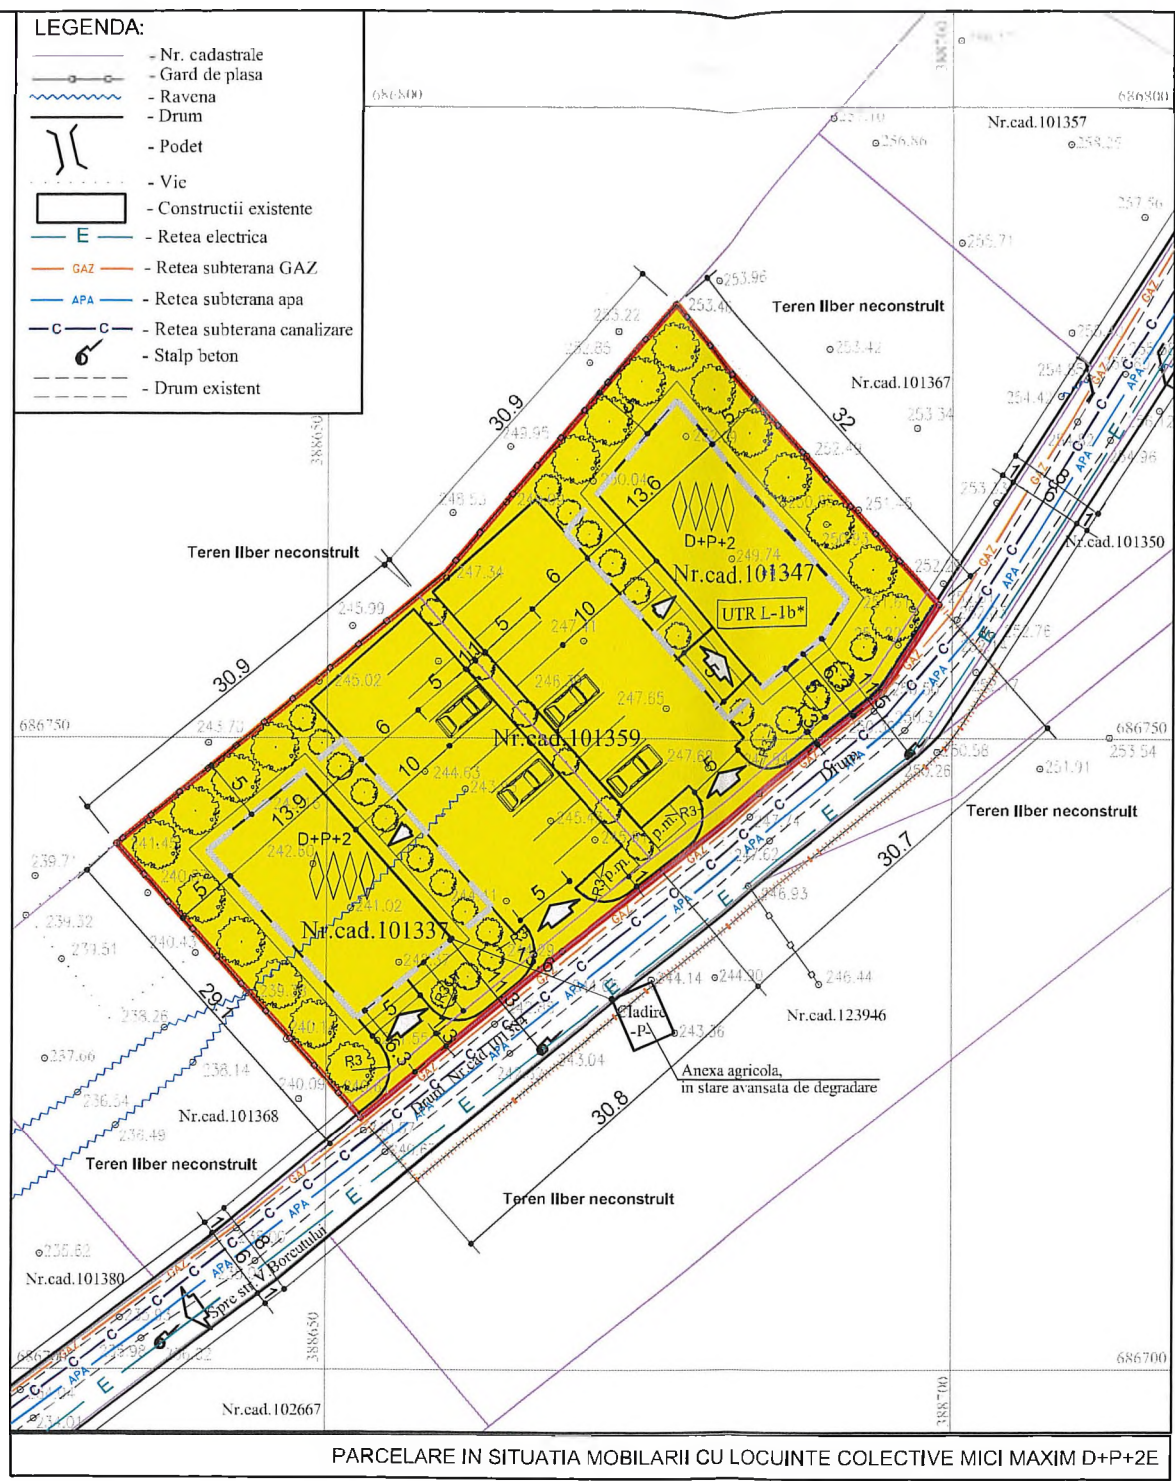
LEGENDA:
- Nr. cadastrale
- Gard de plasa
- Ravena
- Drum
- Podet
- Vie
- Constructii existente
E - Retea electrica
GAZ - Retea subterana GAZ
APA - Retea subterana apa
C C - Retea subterana canalizare
- Stalp beton
- Drum existent

686800
686800
388700
388650
Nr.cad.101357
Teren liber neconstruit
Nr.cad.101367
30.9
32
13.6
D+P+2
Nr.cad.101347
UTR L-1b*
Nr.cad.101350
Teren liber neconstruit
30.9
6
10
5
5
6
10
5
Nr.cad.101359
686750
686750
13.9
D+P+2
Nr.cad.101337
p.m.
p.m.
R3
R3
R3
R3
5
5
5
5
Drum
Teren liber neconstruit
30.7
Cladire -P-
Anexa agricola, in stare avansata de degradare
Nr.cad.123946
29.7
Nr.cad.101368
Drum Nr.cad.101
30.8
Teren liber neconstruit
Teren liber neconstruit
Nr.cad.101380
Spre str. V. Borcutului
686700
686700
Nr.cad.102667
253.96
253.46
253.22
252.86
253.42
253.34
252.49
251.46
249.95
248.53
250.04
249.74
247.34
247.11
245.99
245.02
246.39
247.65
243.73
244.63
247.68
242.60
241.02
240.43
239.71
234.32
233.51
238.26
237.66
238.14
236.54
236.49
240.09
244.14
244.30
243.36
243.04
246.93
246.44
244.62
250.58
250.26
251.91
253.54
252.76
256.86
258.25
257.56
256.71
254.47
236.62
PARCELARE IN SITUATIA MOBILARII CU LOCUINTE COLECTIVE MICI MAXIM D+P+2E